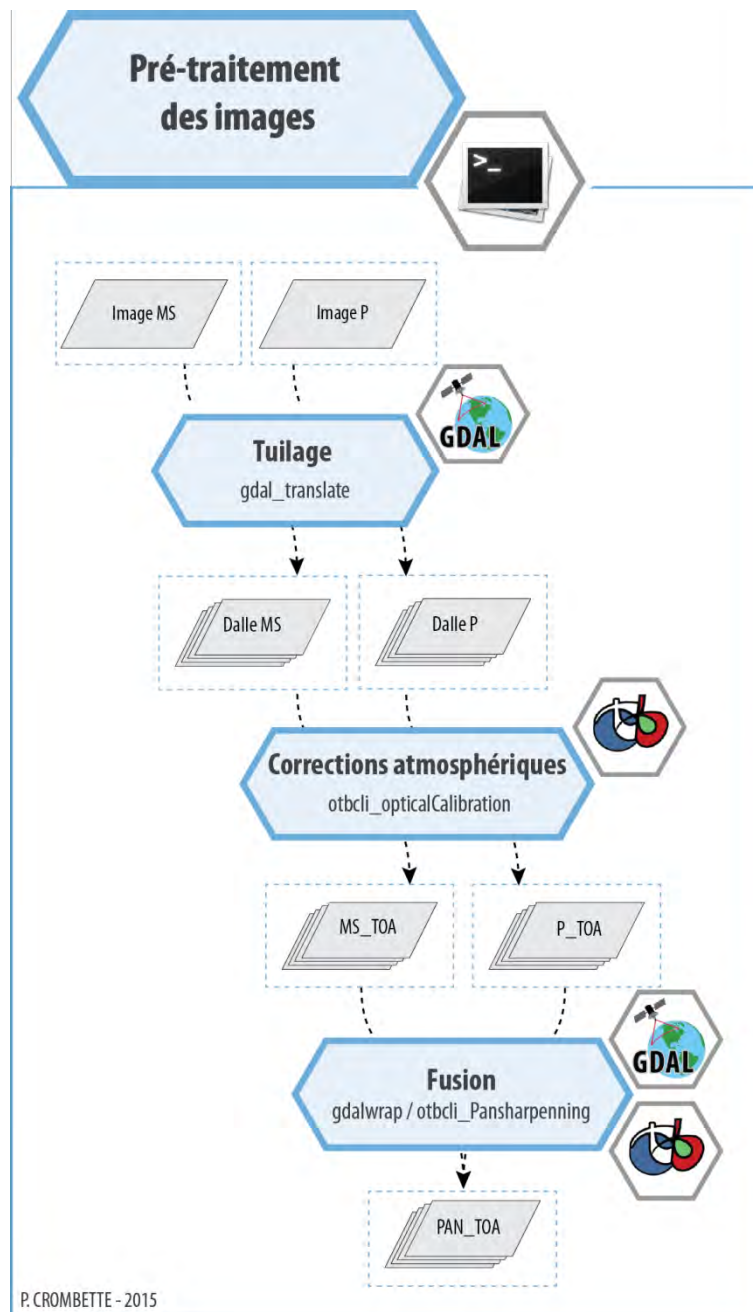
Pré-traitement des images

>_

Image MS

Image P

GDAL

Tuilage
gdal_translate

Dalle MS

Dalle P

Corrections atmosphériques
otbcli_opticalCalibration

MS_TOA

P_TOA

GDAL

Fusion
gdalwrap / otbcli_Pansharpenning

PAN_TOA

P. CROMBETTE - 2015